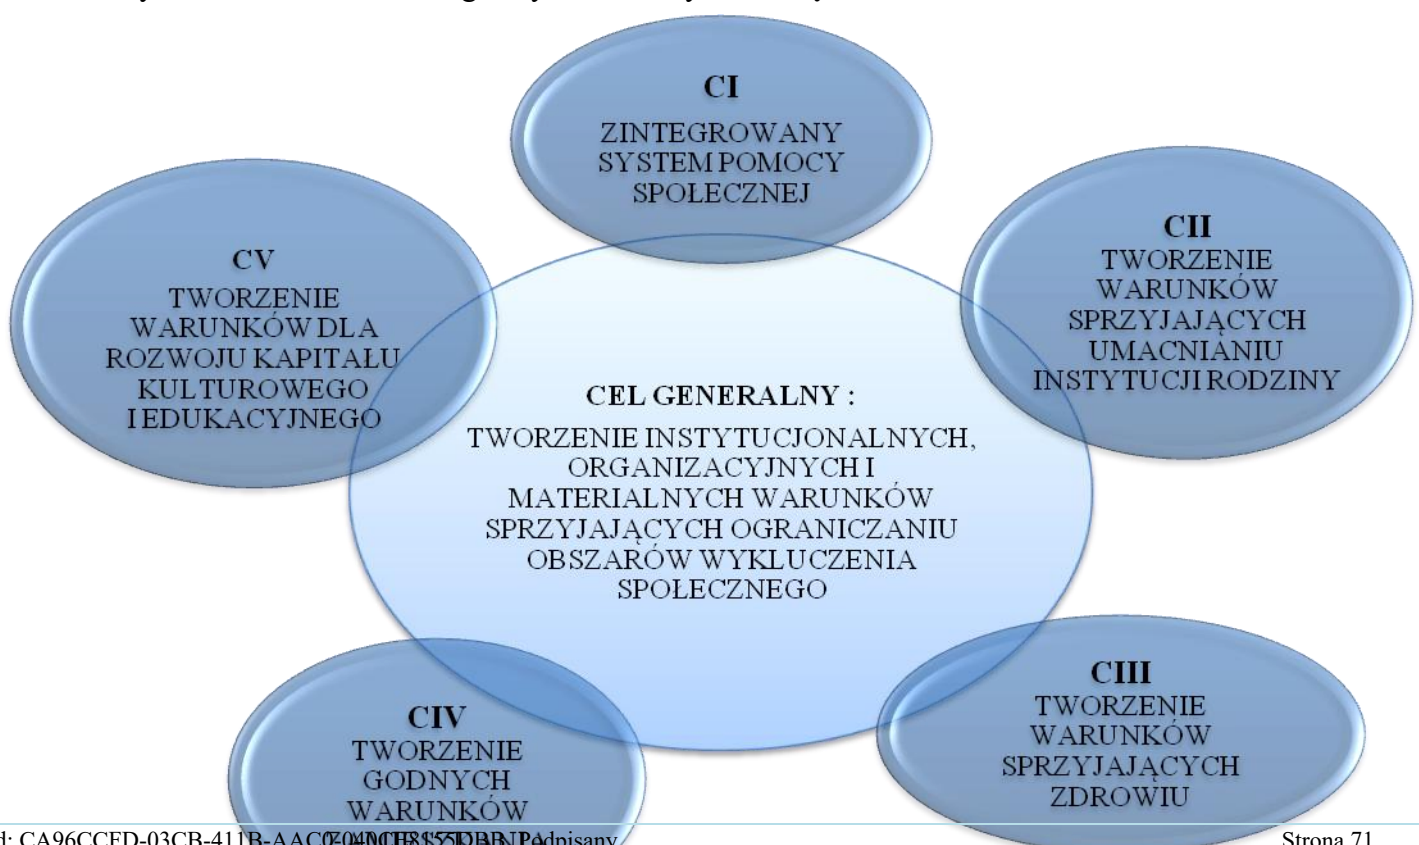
CI
ZINTEGROWANY SYSTEM POMOCY SPOŁECZNEJ

CII
TWORZENIE WARUNKÓW SPRZYJAJĄCYCH UMACNIANIU INSTYTUCJI RODZINY

CV
TWORZENIE WARUNKÓW DLA ROZWOJU KAPITAŁU KULTUROWEGO I EDUKACYJNEGO

CEL GENERALNY :
TWORZENIE INSTYTUCJONALNYCH, ORGANIZACYJNYCH I MATERIALNYCH WARUNKÓW SPRZYJAJĄCYCH OGRANICZANIU OBSZARÓW WYKLUCZENIA SPOŁECZNEGO

CIII
TWORZENIE WARUNKÓW SPRZYJAJĄCYCH ZDROWIU

CIV
TWORZENIE GODNYCH WARUNKÓW

d: CA96CCFD-03CB-411B-AAC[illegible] Podpisany

Strona 71